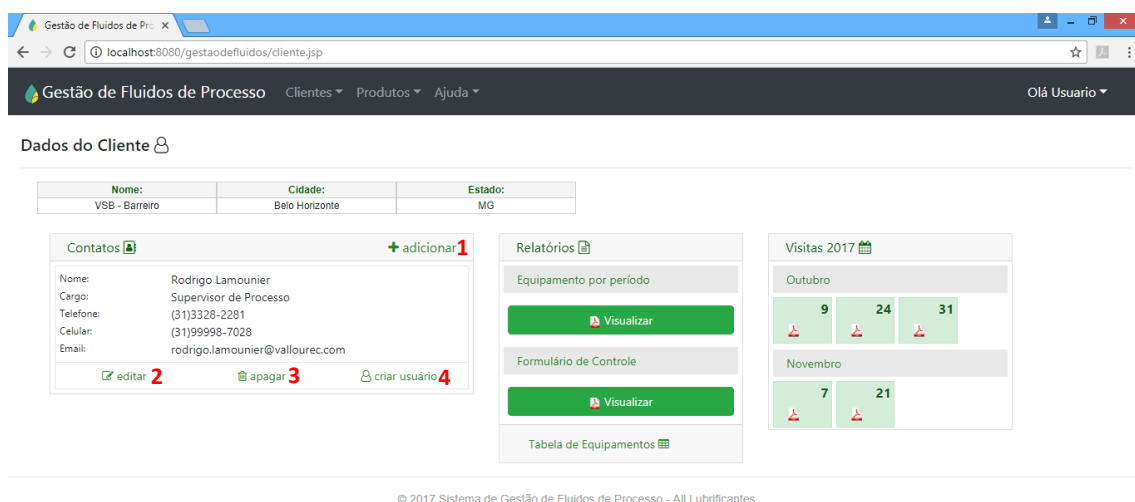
Gestão de Fluidos de Pro ×

localhost:8080/gestaodefluidos/cliente.jsp

Gestão de Fluidos de Processo Clientes Produtos Ajuda Olá Usuario

Dados do Cliente

| Nome: | Cidade: | Estado: |
|---|---|---|
| VSB - Barreiro | Belo Horizonte | MG |

Contatos + adicionar 1

Nome: Rodrigo Lamounier
Cargo: Supervisor de Processo
Telefone: (31)3328-2281
Celular: (31)99998-7028
Email: rodrigo.lamounier@vallourec.com

editar 2 apagar 3 criar usuário 4

Relatórios

Equipamento por período

Visualizar

Formulário de Controle

Visualizar

Tabela de Equipamentos

Visitas 2017

Outubro

9 24 31

Novembro

7 21

© 2017 Sistema de Gestão de Fluidos de Processo - All Lubrificantes